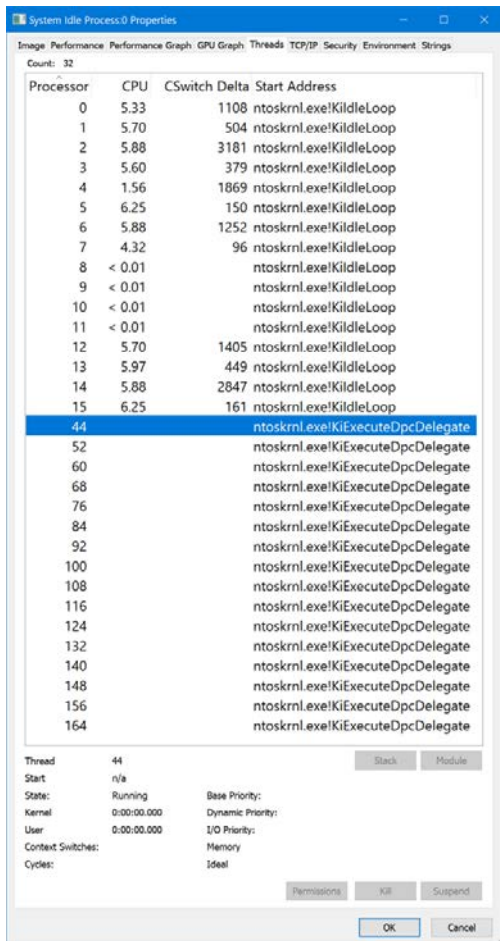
System Idle Process:0 Properties

Image Performance Performance Graph GPU Graph Threads TCP/IP Security Environment Strings

Count: 32

| Processor | CPU | CSwitch Delta | Start Address |
|---|---|---|---|
| 0 | 5.33 | 1108 | ntoskrnl.exe!KiIdleLoop |
| 1 | 5.70 | 504 | ntoskrnl.exe!KiIdleLoop |
| 2 | 5.88 | 3181 | ntoskrnl.exe!KiIdleLoop |
| 3 | 5.60 | 379 | ntoskrnl.exe!KiIdleLoop |
| 4 | 1.56 | 1869 | ntoskrnl.exe!KiIdleLoop |
| 5 | 6.25 | 150 | ntoskrnl.exe!KiIdleLoop |
| 6 | 5.88 | 1252 | ntoskrnl.exe!KiIdleLoop |
| 7 | 4.32 | 96 | ntoskrnl.exe!KiIdleLoop |
| 8 | < 0.01 | | ntoskrnl.exe!KiIdleLoop |
| 9 | < 0.01 | | ntoskrnl.exe!KiIdleLoop |
| 10 | < 0.01 | | ntoskrnl.exe!KiIdleLoop |
| 11 | < 0.01 | | ntoskrnl.exe!KiIdleLoop |
| 12 | 5.70 | 1405 | ntoskrnl.exe!KiIdleLoop |
| 13 | 5.97 | 449 | ntoskrnl.exe!KiIdleLoop |
| 14 | 5.88 | 2847 | ntoskrnl.exe!KiIdleLoop |
| 15 | 6.25 | 161 | ntoskrnl.exe!KiIdleLoop |
| 44 | | | ntoskrnl.exe!KiExecuteDpcDelegate |
| 52 | | | ntoskrnl.exe!KiExecuteDpcDelegate |
| 60 | | | ntoskrnl.exe!KiExecuteDpcDelegate |
| 68 | | | ntoskrnl.exe!KiExecuteDpcDelegate |
| 76 | | | ntoskrnl.exe!KiExecuteDpcDelegate |
| 84 | | | ntoskrnl.exe!KiExecuteDpcDelegate |
| 92 | | | ntoskrnl.exe!KiExecuteDpcDelegate |
| 100 | | | ntoskrnl.exe!KiExecuteDpcDelegate |
| 108 | | | ntoskrnl.exe!KiExecuteDpcDelegate |
| 116 | | | ntoskrnl.exe!KiExecuteDpcDelegate |
| 124 | | | ntoskrnl.exe!KiExecuteDpcDelegate |
| 132 | | | ntoskrnl.exe!KiExecuteDpcDelegate |
| 140 | | | ntoskrnl.exe!KiExecuteDpcDelegate |
| 148 | | | ntoskrnl.exe!KiExecuteDpcDelegate |
| 156 | | | ntoskrnl.exe!KiExecuteDpcDelegate |
| 164 | | | ntoskrnl.exe!KiExecuteDpcDelegate |

Thread 44
Start n/a
State: Running
Kernel 0:00:00.000
User 0:00:00.000
Context Switches:
Cycles:

Stack Module

Base Priority:
Dynamic Priority:
I/O Priority:
Memory
Ideal

Permissions Kill Suspend

OK Cancel